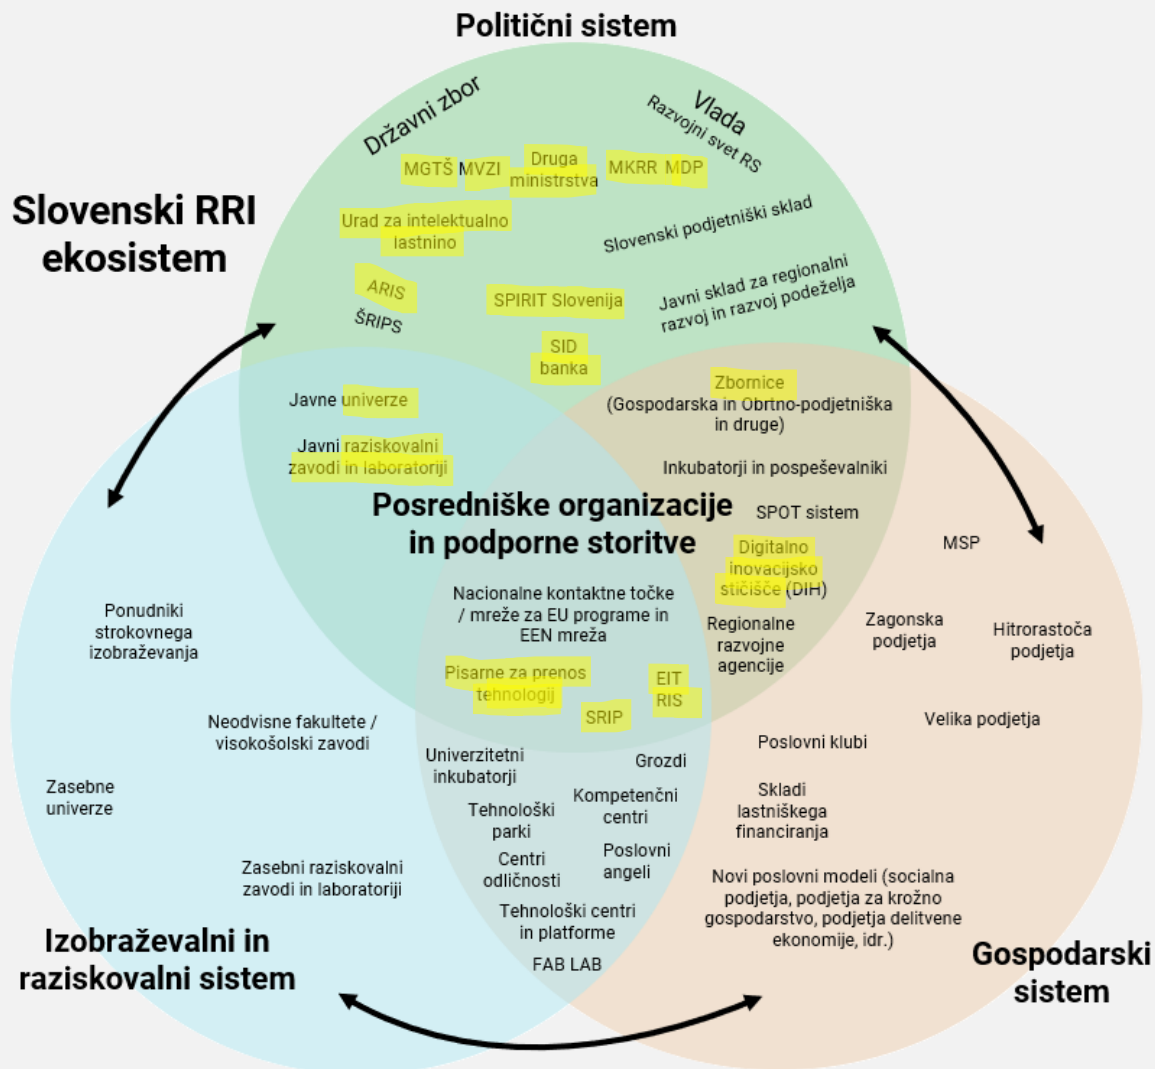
Politični sistem

Slovenski RRI ekosistem

Državni zbor

Vlada
Razvojni svet RS

MGTŠ MVZI Druga ministrstva MKRR MDP

Urad za intelektualno lastnino

Slovenski podjetniški sklad

ARIS
ŠRIPS

SPIRIT Slovenija

Javni sklad za regionalni razvoj in razvoj podeželja

SID banka

Javne univerze

Javni raziskovalni zavodi in laboratoriji

Zbornice (Gospodarska in Obrtno-podjetniška in druge)

Inkubatorji in pospeševalniki

Posredniške organizacije in podporne storitve

SPOT sistem

Digitalno inovacijsko stičišče (DIH)

MSP

Nacionalne kontaktne točke / mreže za EU programe in EEN mreža

Regionalne razvojne agencije

Ponudniki strokovnega izobraževanja

Zagonska podjetja

Hitrorastoča podjetja

Pisarne za prenos tehnologij

EIT RIS

SRIP

Neodvisne fakultete / visokošolski zavodi

Velika podjetja

Univerzitetni inkubatorji

Grozdi

Poslovni klubi

Zasebne univerze

Tehnološki parki

Kompetenčni centri

Skladi lastniškega financiranja

Centri odličnosti

Poslovni angeli

Zasebni raziskovalni zavodi in laboratoriji

Tehnološki centri in platforme

Novi poslovni modeli (socialna podjetja, podjetja za krožno gospodarstvo, podjetja delitvene ekonomije, idr.)

FAB LAB

Izobraževalni in raziskovalni sistem

Gospodarski sistem